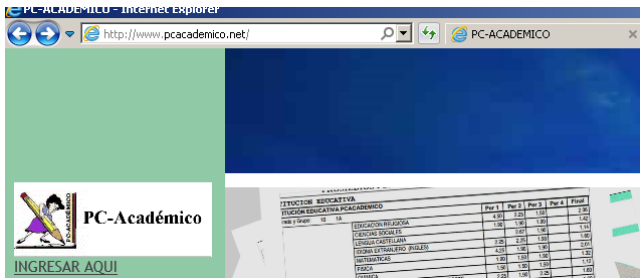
PC-ACADEMICO - Internet Explorer

http://www.pcacademico.net/

PC-ACADEMICO

PC-Académico

INGRESAR AQUI

TITUCION EDUCATIVA
ITUCION EDUCATIVA PCACADEMICO

| | Per 1 | Per 2 | Per 3 | Per 4 | Final |
|---|---|---|---|---|---|
| EDUCACION RELIGIOSA | 4.50 | 2.25 | 1.50 | | 2.90 |
| CIENCIAS SOCIALES | 1.00 | 1.90 | 1.80 | | 1.42 |
| LENGUA CASTELLANA | 2.25 | 2.25 | 1.60 | | 1.97 |
| IDIOMA EXTRANJERO (INGLES) | 4.50 | 1.90 | 1.90 | | 2.61 |
| MATEMATICAS | 1.90 | 1.50 | 1.00 | | 1.33 |
| FISICA | 1.30 | 1.30 | 1.80 | | 1.63 |
| QUIMICA | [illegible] | 1.80 | 3.25 | | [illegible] |